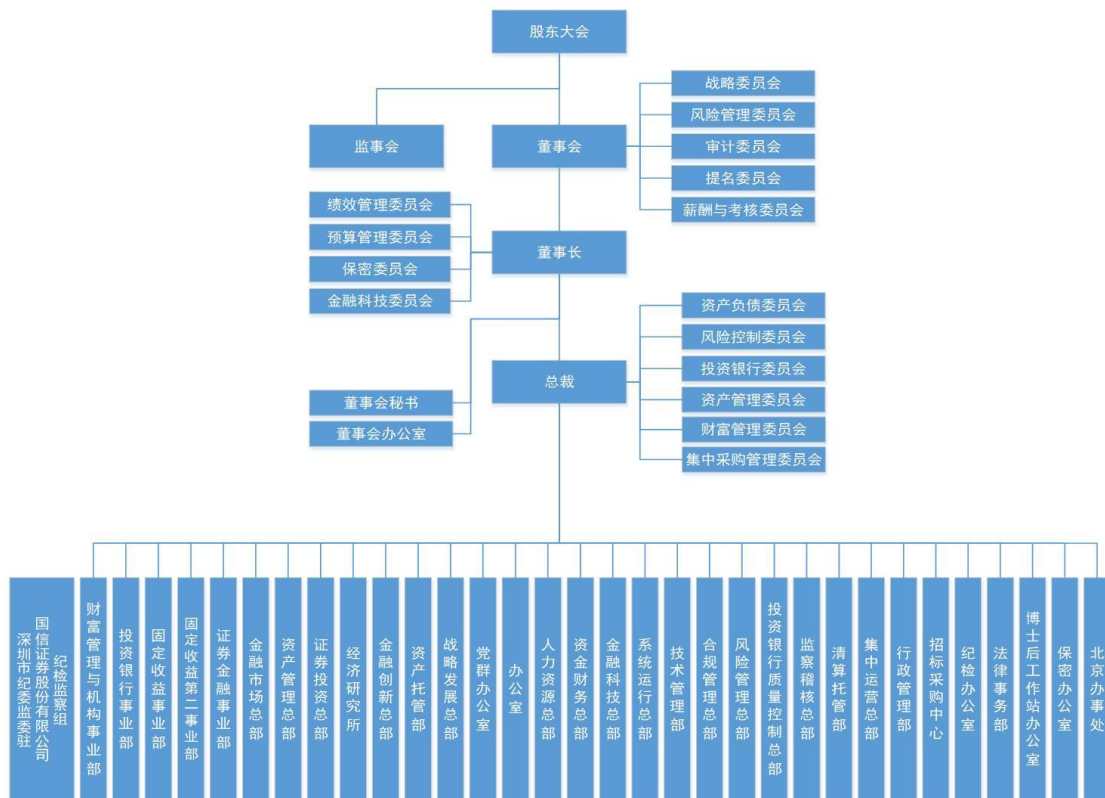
股东大会

监事会

董事会

战略委员会
风险管理委员会
审计委员会
提名委员会
薪酬与考核委员会

绩效管理委员会
预算管理委员会
保密委员会
金融科技委员会

董事长

资产负债委员会
风险控制委员会
投资银行委员会
资产管理委员会
财富管理委员会
集中采购管理委员会

总裁

董事会秘书
董事会办公室

深圳市纪委监委驻国信证券股份有限公司纪检监察组
财富管理与机构事业部
投资银行事业部
固定收益事业部
固定收益第二事业部
证券金融事业部
金融市场总部
资产管理总部
证券投资总部
经济研究所
金融创新总部
资产托管部
战略发展总部
党群办公室
办公室
人力资源总部
资金财务总部
金融科技总部
系统运行总部
技术管理部
合规管理总部
风险管理总部
投资银行质量控制总部
监察稽核总部
清算托管部
集中运营总部
行政管理部
招标采购中心
纪检办公室
法律事务部
博士后工作站办公室
保密办公室
北京办事处